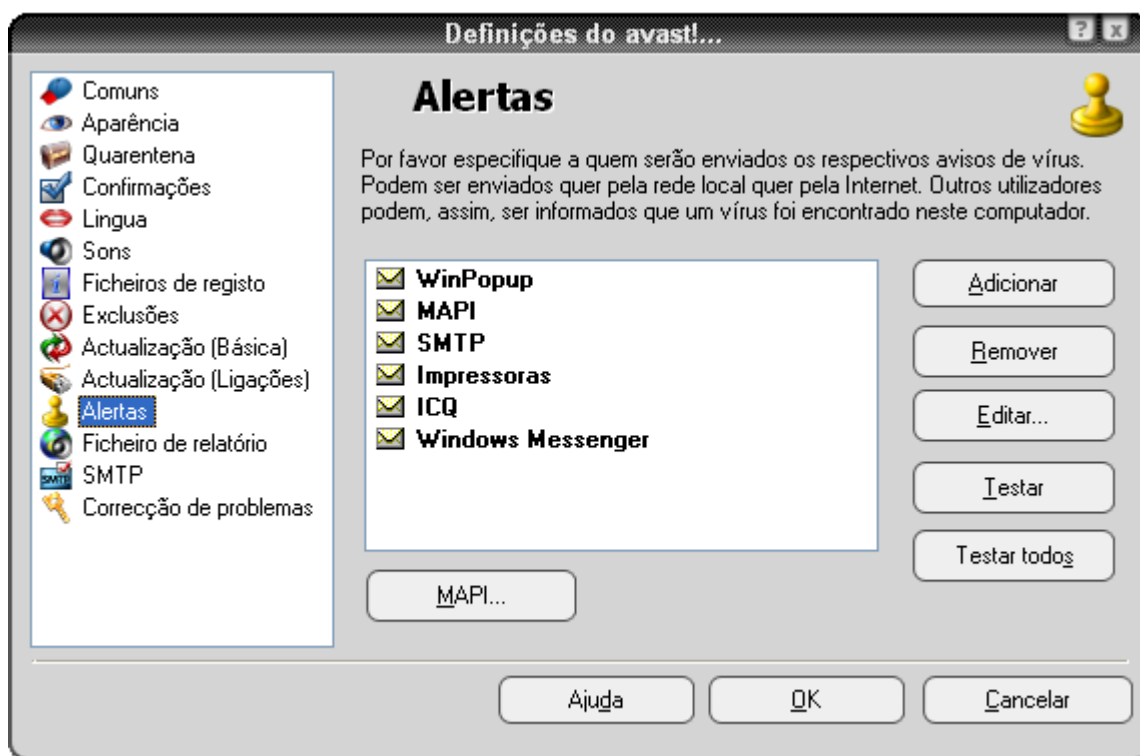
Definições do avast!...

? X

Comuns
Aparência
Quarentena
Confirmações
Lingua
Sons
Ficheiros de registo
Exclusões
Actualização (Básica)
Actualização (Ligações)
Alertas
Ficheiro de relatório
SMTP
Correcção de problemas

Alertas

Por favor especifique a quem serão enviados os respectivos avisos de vírus. Podem ser enviados quer pela rede local quer pela Internet. Outros utilizadores podem, assim, ser informados que um vírus foi encontrado neste computador.

WinPopup
MAPI
SMTP
Impressoras
ICQ
Windows Messenger

Adicionar
Remover
Editar...
Testar
Testar todos

MAPI...

Ajuda
OK
Cancelar